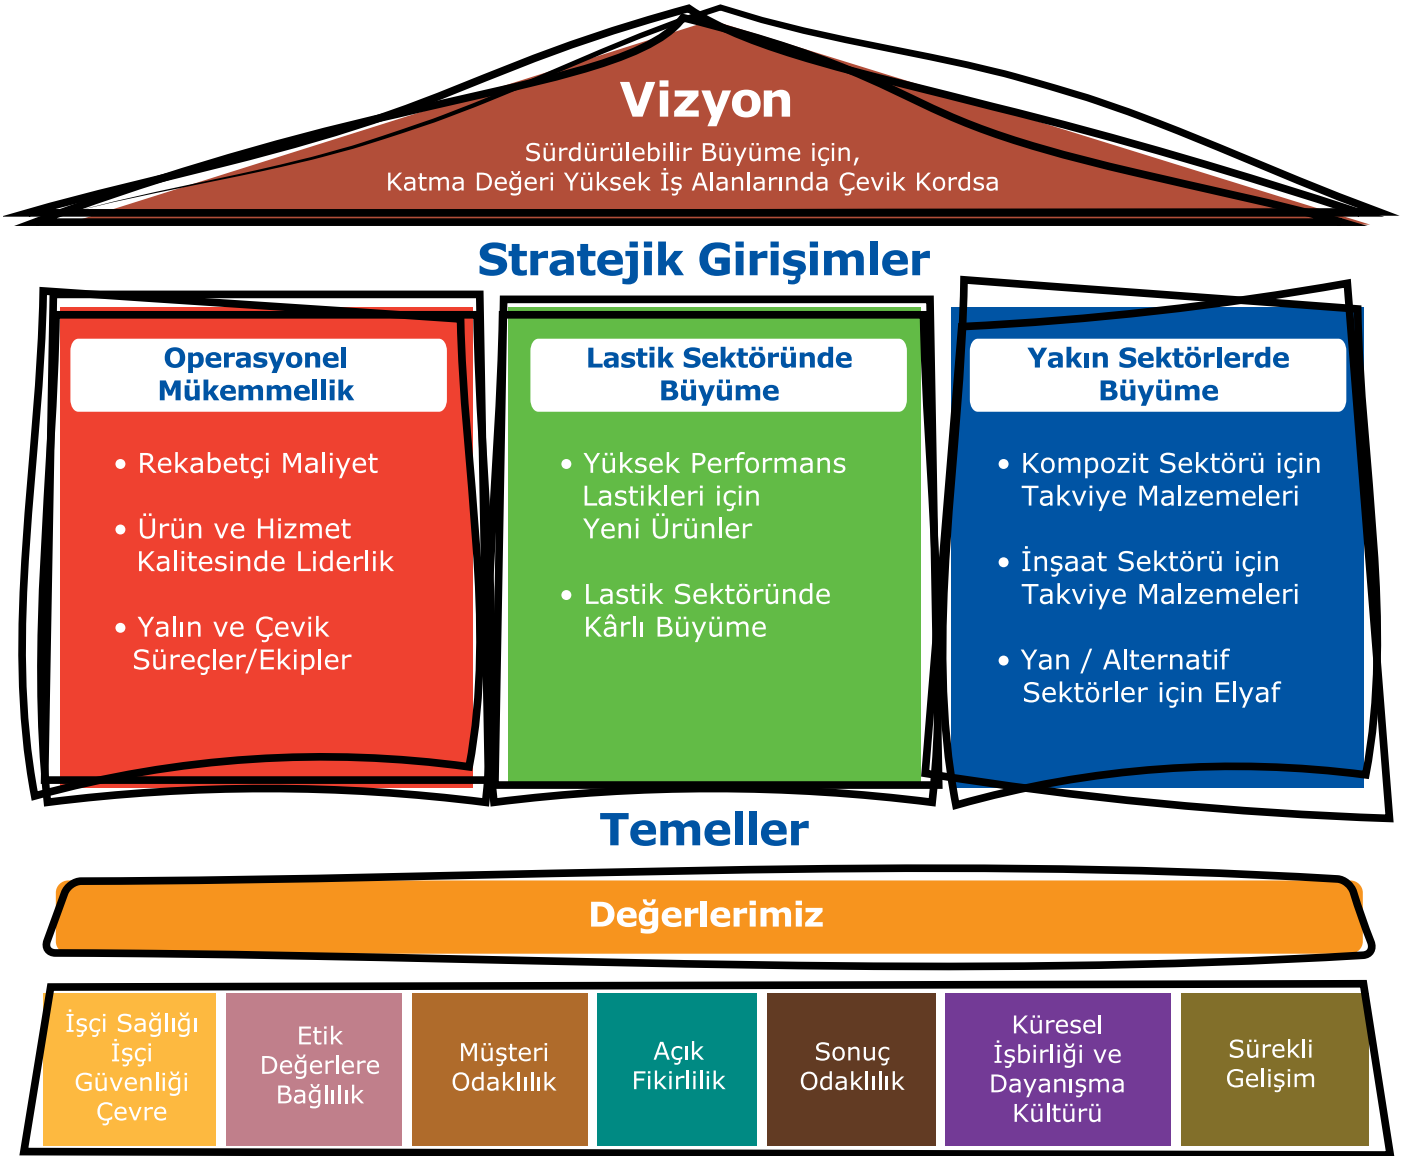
Vizyon

Sürdürülebilir Büyüme için,
Katma Değeri Yüksek İş Alanlarında Çevik Kordsa

Stratejik Girişimler

Operasyonel Mükemmellik

• Rekabetçi Maliyet
• Ürün ve Hizmet Kalitesinde Liderlik
• Yalın ve Çevik Süreçler/Ekipler

Lastik Sektöründe Büyüme

• Yüksek Performans Lastikleri için Yeni Ürünler
• Lastik Sektöründe Kârlı Büyüme

Yakın Sektörlerde Büyüme

• Kompozit Sektörü için Takviye Malzemeleri
• İnşaat Sektörü için Takviye Malzemeleri
• Yan / Alternatif Sektörler için Elyaf

Temeller

Değerlerimiz

| İşçi Sağlığı İşçi Güvenliği Çevre | Etik Değerlere Bağlılık | Müşteri Odaklılık | Açık Fikirlilik | Sonuç Odaklılık | Küresel İşbirliği ve Dayanışma Kültürü | Sürekli Gelişim |
|---|---|---|---|---|---|---|